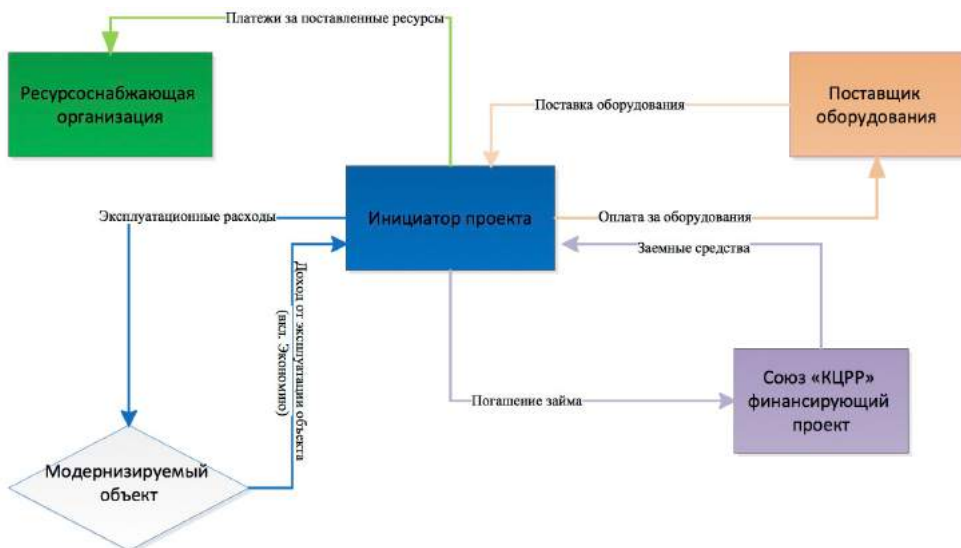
Платежи за поставленные ресурсы

Ресурсоснабжающая организация

Поставка оборудования

Поставщик оборудования

Эксплуатационные расходы

Инициатор проекта

Оплата за оборудования

Заемные средства

Доход от эксплуатации объекта (вкл. Экономию)

Союз «КЦРР» финансирующий проект

Погашение займа

Модернизируемый объект